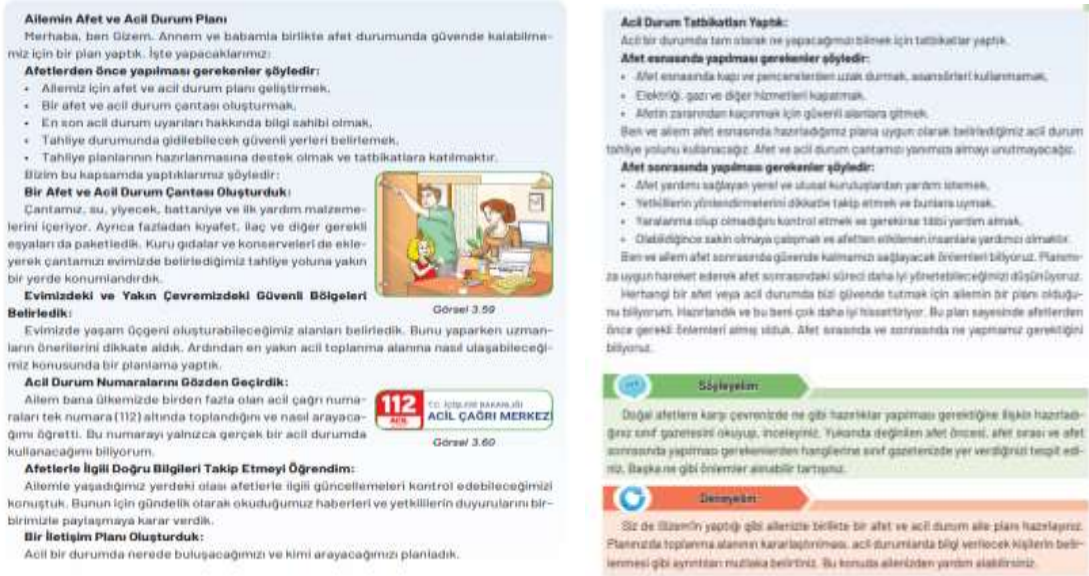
Ailemin Afet ve Acil Durum Planı

Merhaba, ben Gizem. Annem ve babamla birlikte afet durumunda güvende kalabilmemiz için bir plan yaptık. İşte yapacaklarımız:

Afetlerden önce yapılması gerekenler şöyledir:

- Ailemiz için afet ve acil durum planı geliştirmek.
- Bir afet ve acil durum çantası oluşturmak.
- En son acil durum uyarıları hakkında bilgi sahibi olmak.
- Tahliye durumunda gidilebilecek güvenli yerleri belirlemek.
- Tahliye planlarının hazırlanmasına destek olmak ve tatbikatlara katılmaktır.

Bizim bu kapsamda yaptıklarımız şöyledir:

Bir Afet ve Acil Durum Çantası Oluşturduk:

Çantamız, su, yiyecek, battaniye ve ilk yardım malzemelerini içeriyor. Ayrıca fazladan kıyafet, ilaç ve diğer gerekli eşyaları da paketledik. Kuru gıdalar ve konserveleri de ekleyerek çantamızı evimizde belirlediğimiz tahliye yoluna yakın bir yerde konumlandırdık.

Görsel 3.59

Evimizdeki ve Yakın Çevremizdeki Güvenli Bölgeleri Belirledik:

Evimizde yaşam üçgeni oluşturabileceğimiz alanları belirledik. Bunu yaparken uzmanların önerilerini dikkate aldık. Ardından en yakın acil toplanma alanına nasıl ulaşabileceğimiz konusunda bir planlama yaptık.

Acil Durum Numaralarını Gözden Geçirdik:

Ailem bana ülkemizde birden fazla olan acil çağrı numaraları tek numara (112) altında toplandığını ve nasıl arayacağımı öğretti. Bu numarayı yalnızca gerçek bir acil durumda kullanacağımı biliyorum.

112 ACİL T.C. İÇİŞLERİ BAKANLIĞI ACİL ÇAĞRI MERKEZİ

Görsel 3.60

Afetlerle İlgili Doğru Bilgileri Takip Etmeyi Öğrendim:

Ailemle yaşadığımız yerdeki olası afetlerle ilgili güncellemeleri kontrol edebileceğimizi konuştuk. Bunun için gündelik olarak okuduğumuz haberleri ve yetkililerin duyurularını birbirimizle paylaşmaya karar verdik.

Bir İletişim Planı Oluşturduk:

Acil bir durumda nerede buluşacağımızı ve kimi arayacağımızı planladık.

Acil Durum Tatbikatları Yaptık:

Acil bir durumda tam olarak ne yapacağımızı bilmek için tatbikatlar yaptık.

Afet esnasında yapılması gerekenler şöyledir:

- Afet esnasında kapı ve pencerelerden uzak durmak, asansörleri kullanmamak,
- Elektriği, gazı ve diğer hizmetleri kapatmak,
- Afetin zararından kaçınmak için güvenli alanlara gitmek.

Ben ve ailem afet esnasında hazırladığımız plana uygun olarak belirlediğimiz acil durum tahliye yolunu kullanacağız. Afet ve acil durum çantamızı yanımıza almayı unutmayacağız.

Afet sonrasında yapılması gerekenler şöyledir:

- Afet yardımı sağlayan yerel ve ulusal kuruluşlardan yardım istemek,
- Yetkililerin yönlendirmelerini dikkatle takip etmek ve bunlara uymak,
- Yaralanma olup olmadığını kontrol etmek ve gerekirse tıbbi yardım almak,
- Olabildiğince sakin olmaya çalışmak ve afetten etkilenen insanlara yardımcı olmaktır.

Ben ve ailem afet sonrasında güvende kalmamızı sağlayacak önlemleri biliyoruz. Planımıza uygun hareket ederek afet sonrasındaki süreci daha iyi yönetebileceğimizi düşünüyoruz.

Herhangi bir afet veya acil durumda bizi güvende tutmak için ailemin bir planı olduğunu biliyorum. Hazırlandık ve bu beni çok daha iyi hissettiriyor. Bu plan sayesinde afetlerden önce gerekli önlemleri almış olduk. Afet esnasında ve sonrasında ne yapmamız gerektiğini biliyoruz.

Söyleyelim

Doğal afetlere karşı çevrenizde ne gibi hazırlıklar yapılması gerektiğine ilişkin hazırladığınız sınıf gazetesini okuyup, inceleyiniz. Yukarıda değinilen afet öncesi, afet sırası ve afet sonrasında yapılması gerekenlerden hangilerine sınıf gazetenizde yer verdiğinizi tespit ediniz. Başka ne gibi önlemler alınabilir tartışınız.

Deneyelim

Siz de Gizem'in yaptığı gibi ailenizle birlikte bir afet ve acil durum aile planı hazırlayınız. Planınızda toplanma alanının kararlaştırılması, acil durumlarda bilgi verilecek kişilerin belirlenmesi gibi ayrıntıları mutlaka belirtiniz. Bu konuda ailenizden yardım alabilirsiniz.